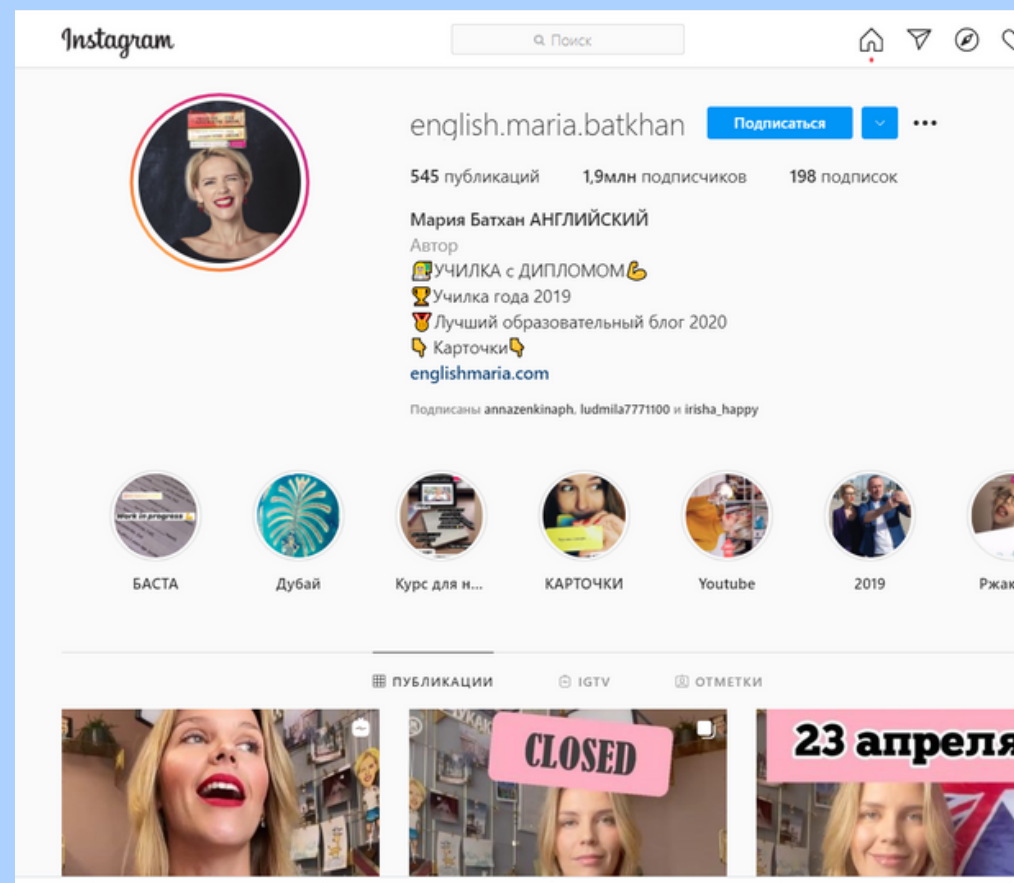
Instagram

Поиск

english.maria.batkhan Подписаться

545 публикаций 1,9млн подписчиков 198 подписок

Мария Батхан АНГЛИЙСКИЙ
Автор
👩‍🏫УЧИЛКА с ДИПЛОМОМ💪
🏆Училка года 2019
🥇Лучший образовательный блог 2020
👇 Карточки👇
englishmaria.com

Подписаны annazenkinaph, ludmila7771100 и irisha_happy

Work in progress

БАСТА
Дубай
Курс для н...
КАРТОЧКИ
Youtube
2019
Ржак

ПУБЛИКАЦИИ IGTV ОТМЕТКИ

CLOSED

23 апреля